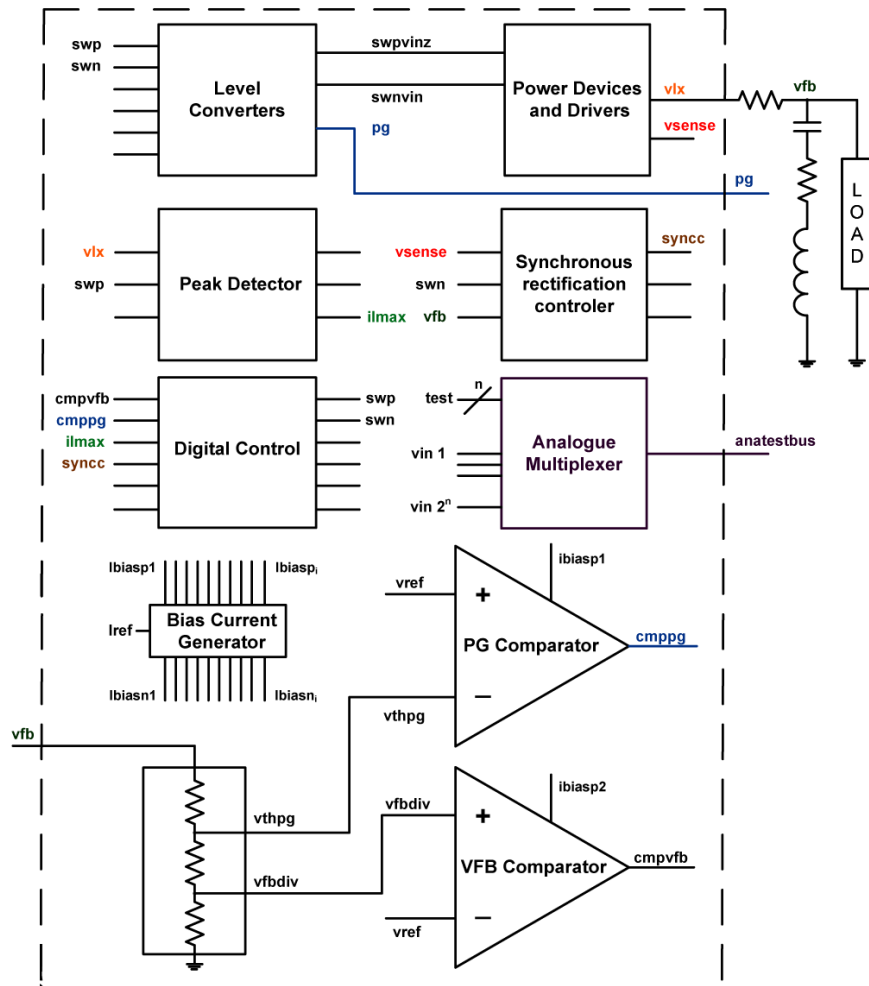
swp
swn
Level Converters
swpvinz
swnvin
pg
Power Devices and Drivers
vlx
vsense
vfb
pg
L O A D

vlx
swp
Peak Detector
vsense
swn
ilmax
vfb
Synchronous rectification controler
syncc

cmpvfb
cmppg
ilmax
syncc
Digital Control
swp
swn
test
n
vin 1
vin $2^n$
Analogue Multiplexer
anatestbus

Ibiasp1
Ibiasp$_i$
Iref
Bias Current Generator
Ibiasn1
Ibiasn$_i$

vref
+
ibiasp1
PG Comparator
cmppg
–
vthpg

vfb
vthpg
vfbdiv
vfbdiv
+
ibiasp2
VFB Comparator
cmpvfb
–
vref